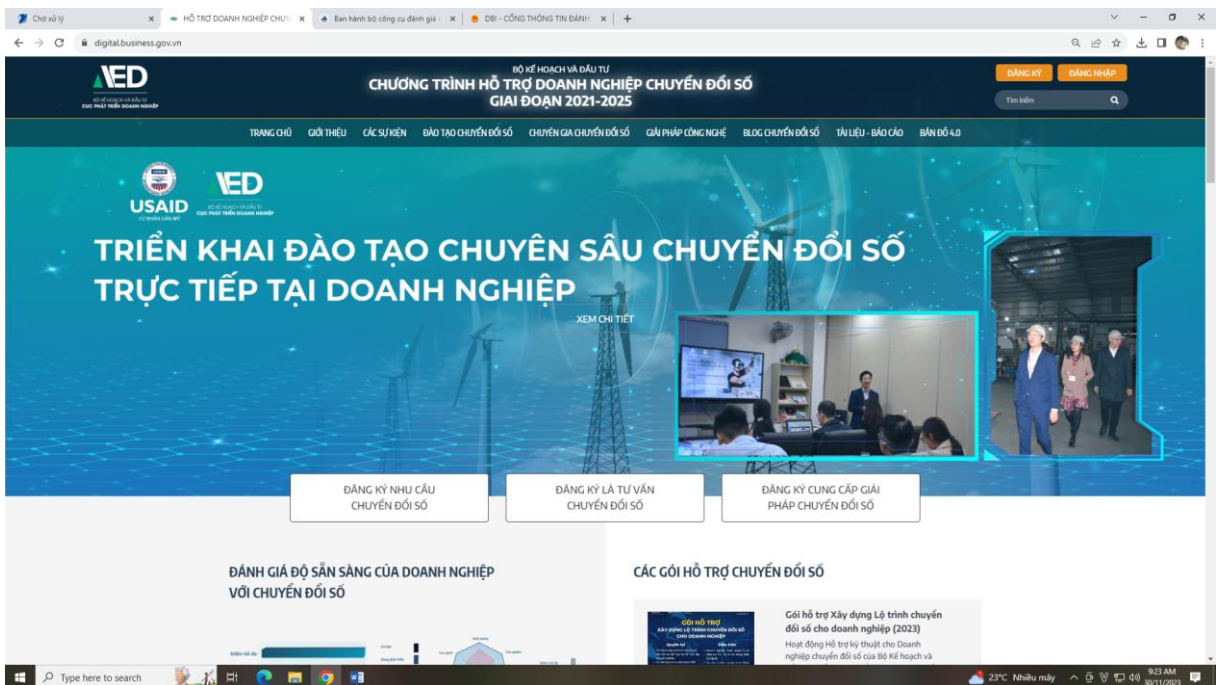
Chờ xử lý × HỖ TRỢ DOANH NGHIỆP CHUY × Ban hành bộ công cụ đánh giá × DBI - CỔNG THÔNG TIN ĐÁNH × +

digital.business.gov.vn

AED
BỘ KẾ HOẠCH VÀ ĐẦU TƯ
CỤC PHÁT TRIỂN DOANH NGHIỆP

BỘ KẾ HOẠCH VÀ ĐẦU TƯ
CHƯƠNG TRÌNH HỖ TRỢ DOANH NGHIỆP CHUYỂN ĐỔI SỐ
GIAI ĐOẠN 2021-2025

ĐĂNG KÝ ĐĂNG NHẬP
Tìm kiếm

TRANG CHỦ GIỚI THIỆU CÁC SỰ KIỆN ĐÀO TẠO CHUYỂN ĐỔI SỐ CHUYÊN GIA CHUYỂN ĐỔI SỐ GIẢI PHÁP CÔNG NGHỆ BLOG CHUYỂN ĐỔI SỐ TÀI LIỆU - BÁO CÁO BẢN ĐỒ 4.0

USAID
TỪ NHÂN DÂN MỸ
AED
BỘ KẾ HOẠCH VÀ ĐẦU TƯ
CỤC PHÁT TRIỂN DOANH NGHIỆP

TRIỂN KHAI ĐÀO TẠO CHUYÊN SÂU CHUYỂN ĐỔI SỐ TRỰC TIẾP TẠI DOANH NGHIỆP

XEM CHI TIẾT

ĐĂNG KÝ NHU CẦU CHUYỂN ĐỔI SỐ

ĐĂNG KÝ LÀ TƯ VẤN CHUYỂN ĐỔI SỐ

ĐĂNG KÝ CUNG CẤP GIẢI PHÁP CHUYỂN ĐỔI SỐ

ĐÁNH GIÁ ĐỘ SẴN SÀNG CỦA DOANH NGHIỆP VỚI CHUYỂN ĐỔI SỐ

CÁC GÓI HỖ TRỢ CHUYỂN ĐỔI SỐ

GÓI HỖ TRỢ
XÂY DỰNG LỘ TRÌNH CHUYỂN ĐỔI SỐ CHO DOANH NGHIỆP

Gói hỗ trợ Xây dựng Lộ trình chuyển đổi số cho doanh nghiệp (2023)
Hoạt động Hỗ trợ kỹ thuật cho Doanh nghiệp chuyển đổi số của Bộ Kế hoạch và

Type here to search
23°C Nhiều mây 9:23 AM 30/11/2023